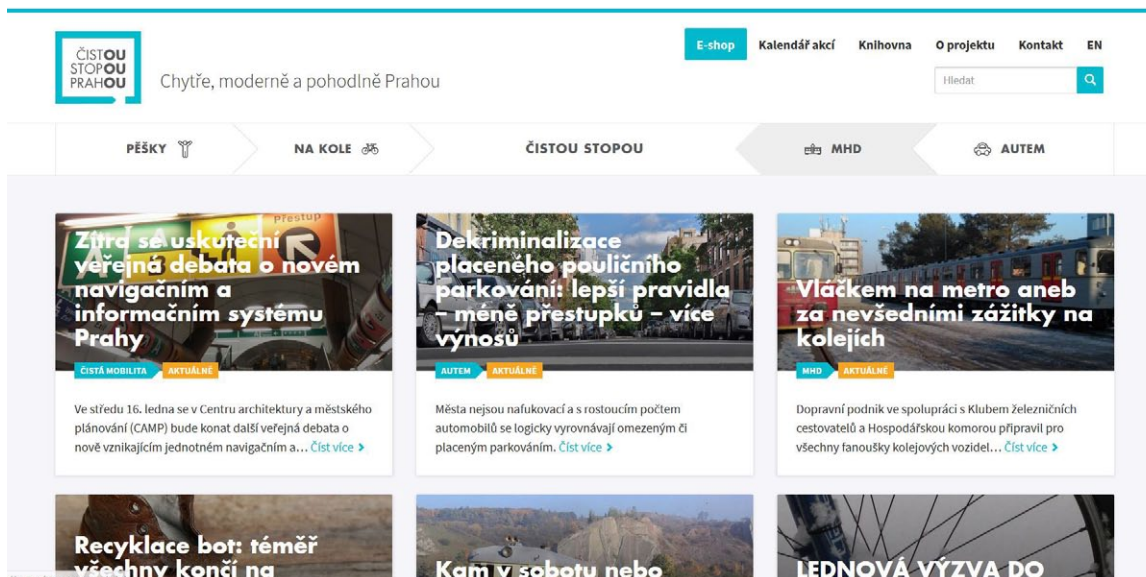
ČISTOU STOPOU PRAHOU

Chytře, moderně a pohodlně Prahou

E-shop Kalendář akcí Knihovna O projektu Kontakt EN

Hledat

PĚŠKY NA KOLE ČISTOU STOPOU MHD AUTEM

Přestup

Zítra se uskuteční veřejná debata o novém navigačním a informačním systému Prahy

ČISTÁ MOBILITA AKTUÁLNĚ

Ve středu 16. ledna se v Centru architektury a městského plánování (CAMP) bude konat další veřejná debata o nově vznikajícím jednotném navigačním a… Číst více >

Dekriminalizace placeného pouličního parkování: lepší pravidla – méně přestupků – více výnosů

AUTEM AKTUÁLNĚ

Města nejsou nafukovací a s rostoucím počtem automobilů se logicky vyrovnávají omezeným či placeným parkováním. Číst více >

Vláčkem na metro aneb za nevšedními zážitky na kolejích

MHD AKTUÁLNĚ

Dopravní podnik ve spolupráci s Klubem železničních cestovatelů a Hospodářskou komorou připravil pro všechny fanoušky kolejových vozidel… Číst více >

Recyklace bot: téměř všechny končí na

Kam v sobotu nebo

LEDNOVÁ VÝZVA DO